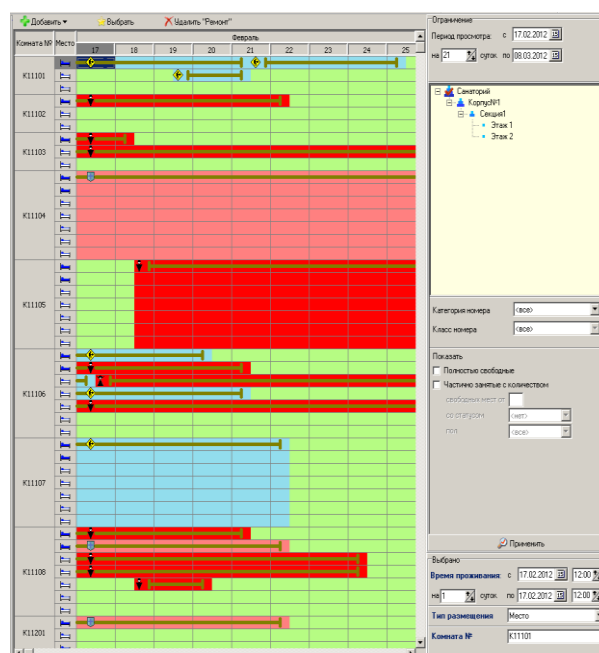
Добавить ▾ Выбрать Удалить "Ремонт"

| Комната № | Место | Февраль |
|---|---|---|
| | | 17 18 19 20 21 22 23 24 25 |
| K11101 | | |
| K11102 | | |
| K11103 | | |
| K11104 | | |
| K11105 | | |
| K11106 | | |
| K11107 | | |
| K11108 | | |
| K11201 | | |

Ограничение
Период просмотра: с 17.02.2012
на 21 суток по 08.03.2012

Санаторий
Корпус№1
Секция1
Этаж 1
Этаж 2

Категория номера <все>
Класс номера <все>

Показать
Полностью свободные
Частично занятые с количеством
свободных мест от
со статусом <нет>
пол <все>

Применить

Выбрано
Время проживания: с 17.02.2012 12:00
на 1 суток по 17.02.2012 12:00
Тип размещения Место
Комната № K11101